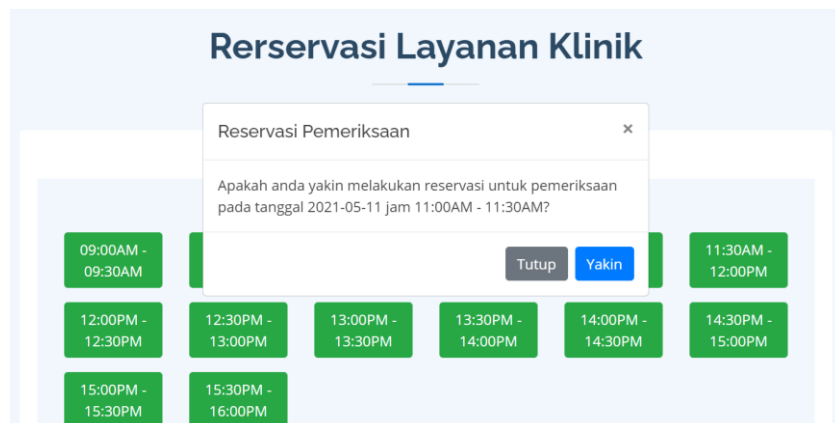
Rerservasi Layanan Klinik

Reservasi Pemeriksaan ×

Apakah anda yakin melakukan reservasi untuk pemeriksaan pada tanggal 2021-05-11 jam 11:00AM - 11:30AM?

Tutup Yakin

09:00AM - 09:30AM

11:30AM - 12:00PM

12:00PM - 12:30PM

12:30PM - 13:00PM

13:00PM - 13:30PM

13:30PM - 14:00PM

14:00PM - 14:30PM

14:30PM - 15:00PM

15:00PM - 15:30PM

15:30PM - 16:00PM